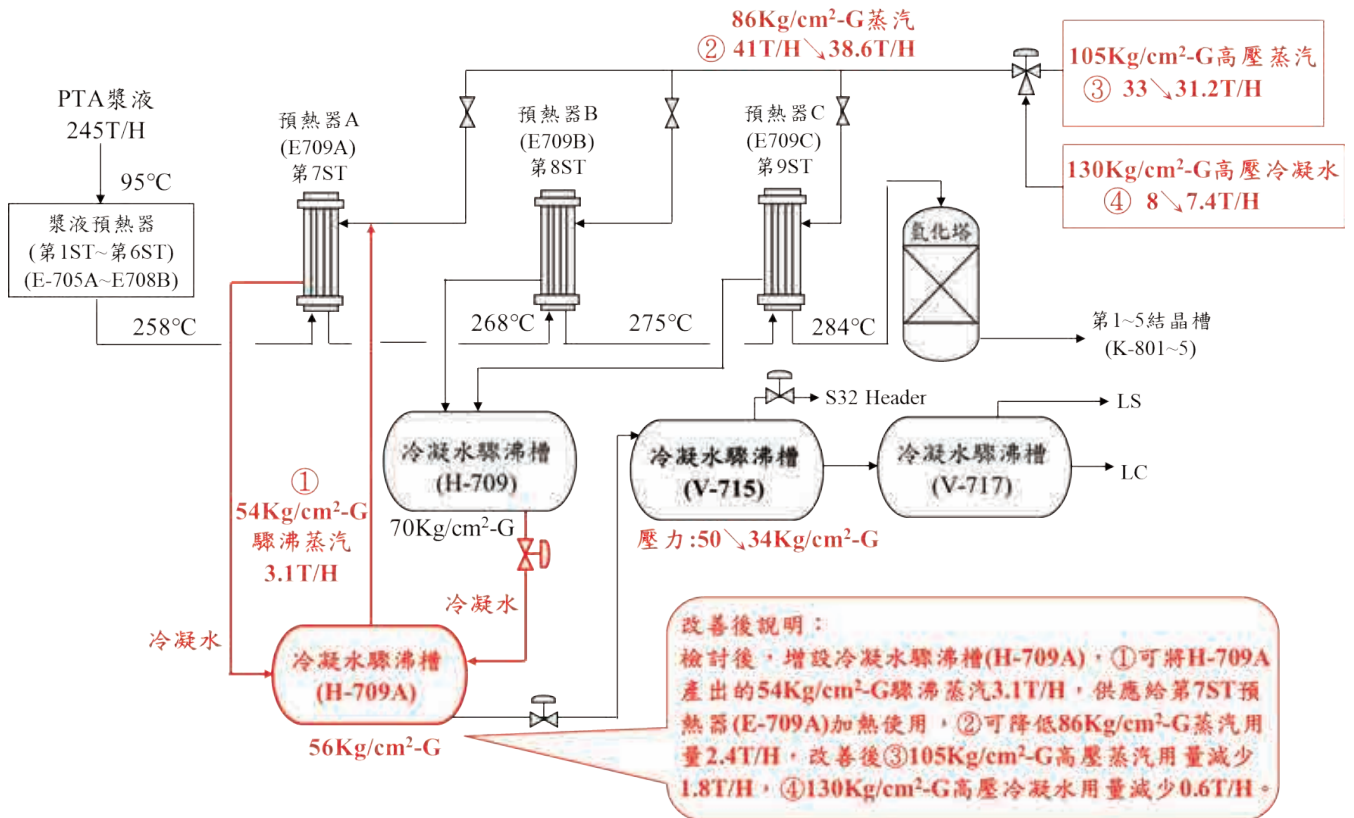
86Kg/cm$^2$-G蒸汽
② 41T/H↘38.6T/H

105Kg/cm$^2$-G高壓蒸汽
③ 33↘31.2T/H

130Kg/cm$^2$-G高壓冷凝水
④ 8↘7.4T/H

PTA漿液
245T/H

95°C

漿液預熱器
(第1ST~第6ST)
(E-705A~E708B)

預熱器A
(E709A)
第7ST

預熱器B
(E709B)
第8ST

預熱器C
(E709C)
第9ST

氫化塔

258°C

268°C

275°C

284°C

第1~5結晶槽
(K-801~5)

S32 Header

LS

LC

冷凝水驟沸槽
(H-709)

70Kg/cm$^2$-G

冷凝水驟沸槽
(V-715)

壓力:50↘34Kg/cm$^2$-G

冷凝水驟沸槽
(V-717)

①
54Kg/cm$^2$-G
驟沸蒸汽
3.1T/H

冷凝水

冷凝水

冷凝水驟沸槽
(H-709A)

56Kg/cm$^2$-G

改善後說明：
檢討後，增設冷凝水驟沸槽(H-709A)，①可將H-709A產出的54Kg/cm$^2$-G驟沸蒸汽3.1T/H，供應給第7ST預熱器(E-709A)加熱使用，②可降低86Kg/cm$^2$-G蒸汽用量2.4T/H，改善後③105Kg/cm$^2$-G高壓蒸汽用量減少1.8T/H，④130Kg/cm$^2$-G高壓冷凝水用量減少0.6T/H。